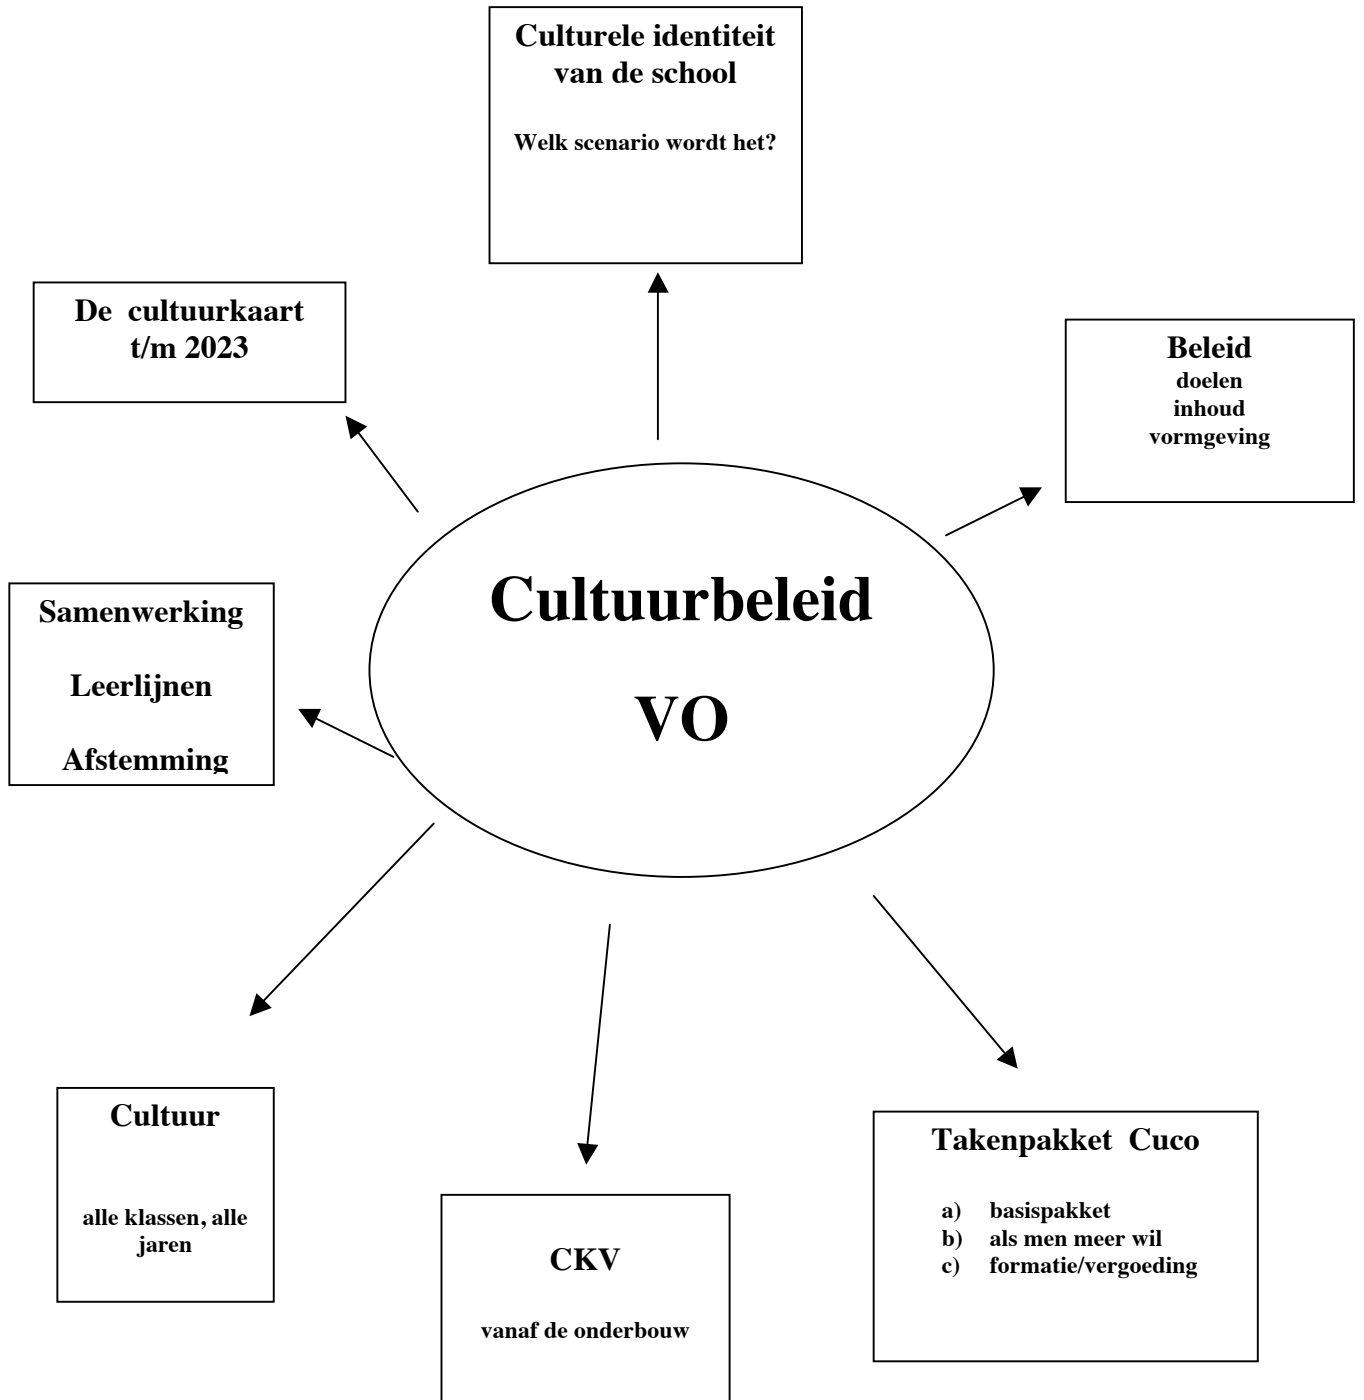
Culturele identiteit van de school

Welk scenario wordt het?

De cultuurkaart t/m 2023

Beleid
doelen
inhoud
vormgeving

Cultuurbeleid

VO

Samenwerking

Leerlijnen

Afstemming

Cultuur

alle klassen, alle jaren

CKV

vanaf de onderbouw

Takenpakket Cuco

a) basispakket
b) als men meer wil
c) formatie/vergoeding